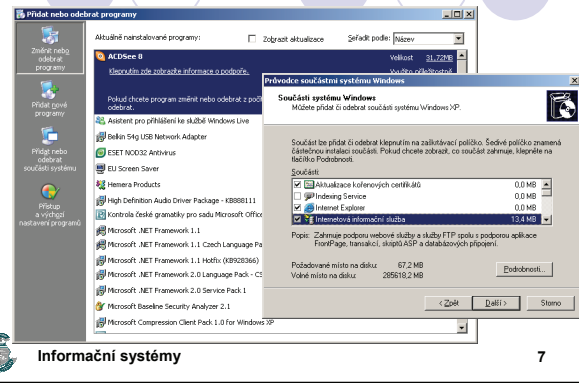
Přidat nebo odebrat programy

Změnit nebo odebrat programy

Přidat nové programy

Přidat nebo odebrat součásti systému

Přístup a výchozí nastavení programů

Aktuálně nainstalované programy:
Zobrazit aktualizace
Seřadit podle: Název

ACDSee 8
Velikost 31,72MB
Klepnutím zde zobrazíte informace o podpoře.
Použito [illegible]

Pokud chcete program odebrat nebo odebrat z počítače, odebrat.

Asistent pro přihlášení ke službě Windows Live
Belkin 54g USB Network Adapter
ESET NOD32 Antivirus
EU Screen Saver
Hemera Products
High Definition Audio Driver Package - KB888111
Kontrola české gramatiky pro sadu Microsoft Office
Microsoft .NET Framework 1.1
Microsoft .NET Framework 1.1 Czech Language Pa
Microsoft .NET Framework 1.1 Hotfix (KB928366)
Microsoft .NET Framework 2.0 Language Pack - CS
Microsoft .NET Framework 2.0 Service Pack 1
Microsoft Baseline Security Analyzer 2.1
Microsoft Compression Client Pack 1.0 for Windows XP

Průvodce součástmi systému Windows

Součásti systému Windows
Můžete přidat či odebrat součásti systému Windows XP.

Součást lze přidat či odebrat klepnutím na zaškrtávací políčko. Šedivé políčko znamená částečnou instalaci součásti. Pokud chcete zobrazit, co součást zahrnuje, klepněte na tlačítko Podrobnosti.

Součásti:
| | | |
|---|---|---|
| ☑ | Aktualizace kořenových certifikátů | 0,0 MB |
| ☐ | Indexing Service | 0,0 MB |
| ☑ | Internet Explorer | 0,0 MB |
| ☑ | Internetová informační služba | 13,4 MB |

Popis: Zahrnuje podporu webové služby a služby FTP spolu s podporou aplikace FrontPage, transakcí, skriptů ASP a databázových připojení.

Požadované místo na disku: 67,2 MB
Volné místo na disku: 285618,2 MB

Podrobnosti...

< Zpět
Další >
Storno

Informační systémy

7